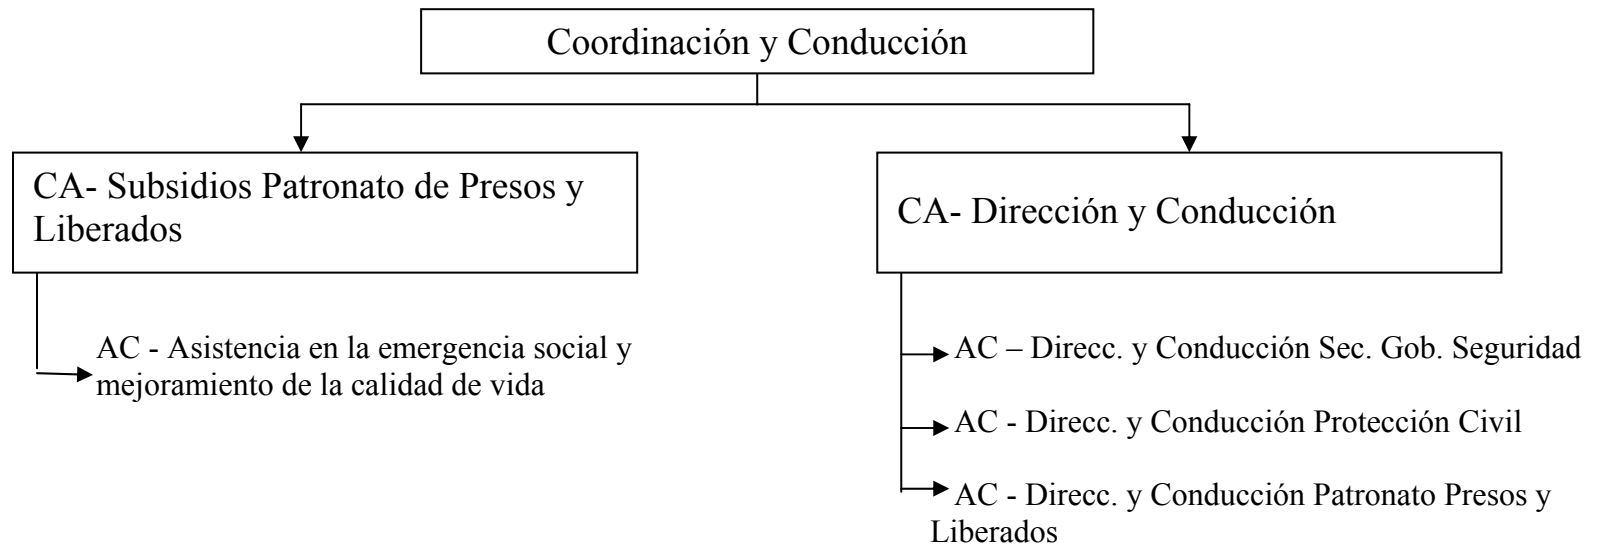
Coordinación y Conducción

CA- Subsidios Patronato de Presos y Liberados

AC - Asistencia en la emergencia social y mejoramiento de la calidad de vida

CA- Dirección y Conducción

AC – Direcc. y Conducción Sec. Gob. Seguridad

AC - Direcc. y Conducción Protección Civil

AC - Direcc. y Conducción Patronato Presos y Liberados